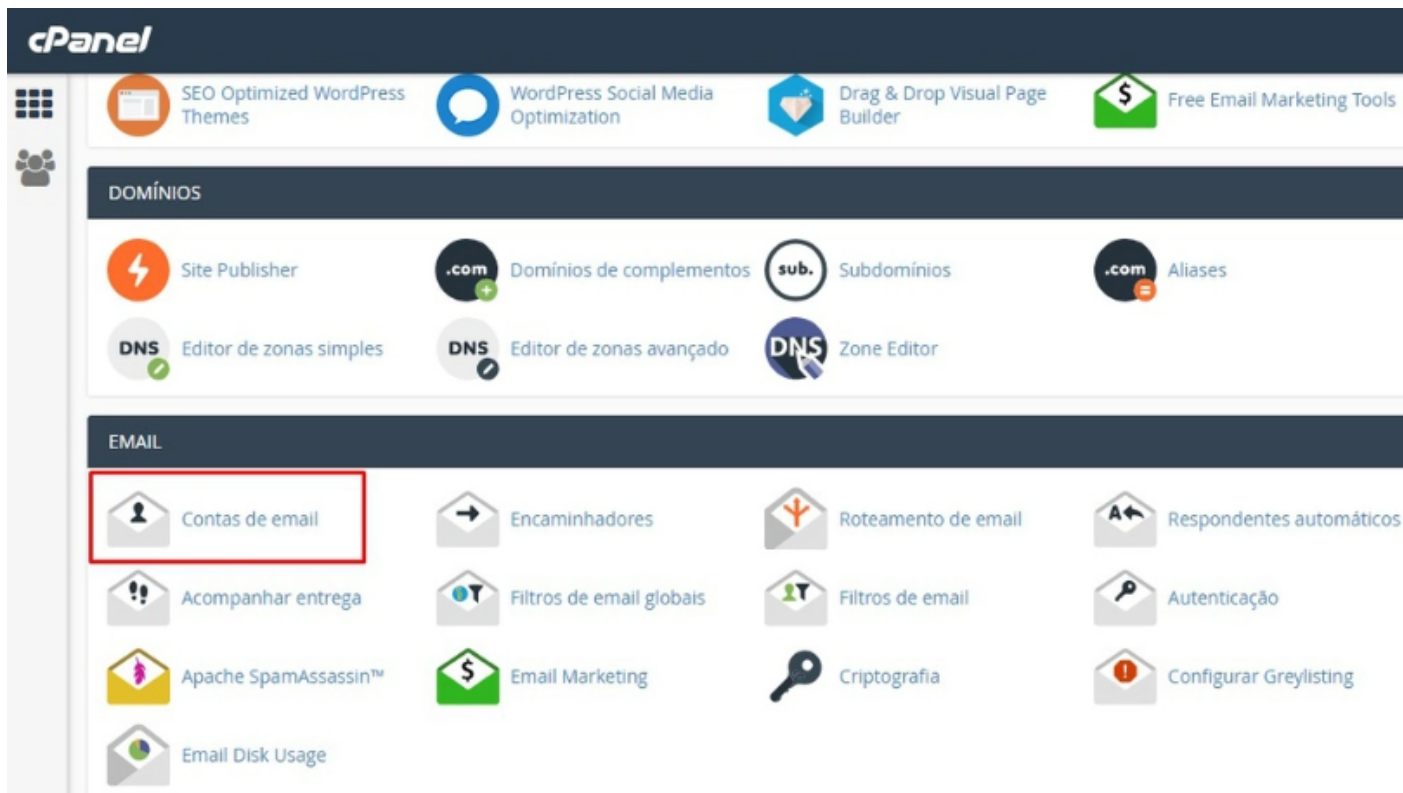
cPanel

SEO Optimized WordPress Themes
WordPress Social Media Optimization
Drag & Drop Visual Page Builder
Free Email Marketing Tools

DOMÍNIOS

Site Publisher
.com Domínios de complementos
sub. Subdomínios
.com Aliases
DNS Editor de zonas simples
DNS Editor de zonas avançado
DNS Zone Editor

EMAIL

Contas de email
Encaminhadores
Roteamento de email
Respondentes automáticos
Acompanhar entrega
Filtros de email globais
Filtros de email
Autenticação
Apache SpamAssassin™
Email Marketing
Criptografia
Configurar Greylisting
Email Disk Usage